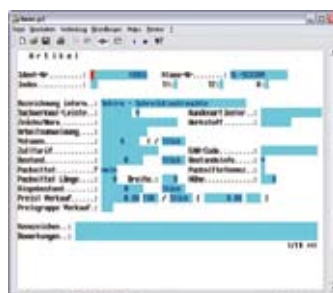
Artikel

Ident-Nr. .........: 1000
Index ..............:

Bezeichnung intern.:
Sachmerkmal-Leiste.:
Zeichnungs-Nr. .....:
Urheberbezeichnung..:
Volumen.............:
Zollttarif..........:
Bestand.............:
Packeinheit.........:
Packeinheit Länge...:
Eingabebestand......:
Preis1 Verkauf......:
Preisgruppe Verkauf.:

Kennzeichen.........:
Bemerkungen.........:

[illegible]